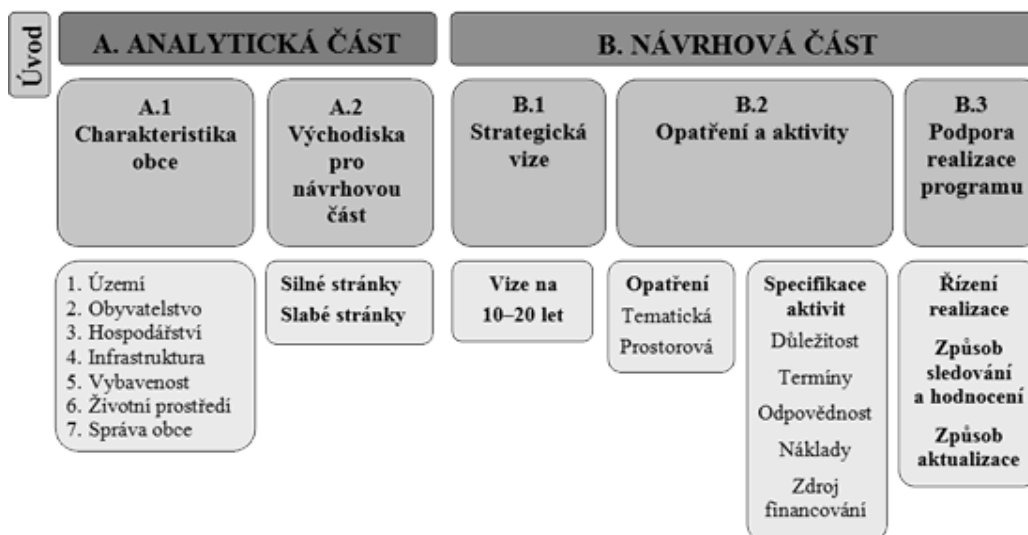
Úvod

A. ANALYTICKÁ ČÁST

B. NÁVRHOVÁ ČÁST

A.1 Charakteristika obce

A.2 Východiska pro návrhovou část

B.1 Strategická vize

B.2 Opatření a aktivity

B.3 Podpora realizace programu

1. Území
2. Obyvatelstvo
3. Hospodářství
4. Infrastruktura
5. Vybavenost
6. Životní prostředí
7. Správa obce

Silné stránky
Slabé stránky

Vize na 10–20 let

Opatření
Tematická
Prostorová

Specifikace aktivit
Důležitost
Termíny
Odpovědnost
Náklady
Zdroj financování

Řízení realizace
Způsob sledování a hodnocení
Způsob aktualizace